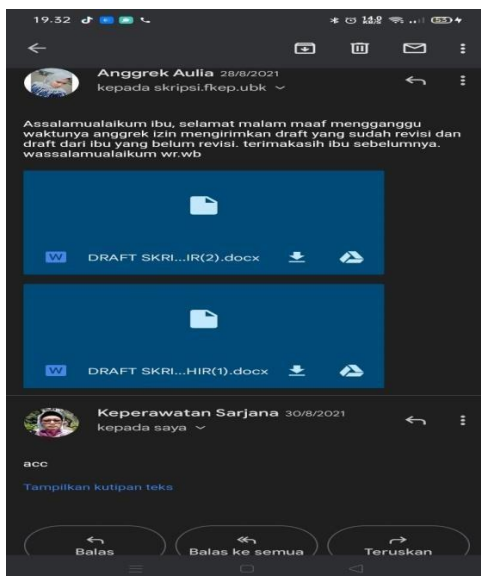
19.32

Anggrek Aulia 28/8/2021
kepada skripsi.fkep.ubk

Assalamualaikum ibu, selamat malam maaf mengganggu waktunya anggrek izin mengirimkan draft yang sudah revisi dan draft dari ibu yang belum revisi. terimakasih ibu sebelumnya. wassalamualaikum wr.wb

W DRAFT SKRI...IR(2).docx

W DRAFT SKRI...HIR(1).docx

Keperawatan Sarjana 30/8/2021
kepada saya

acc

Tampilkan kutipan teks

Balas
Balas ke semua
Teruskan